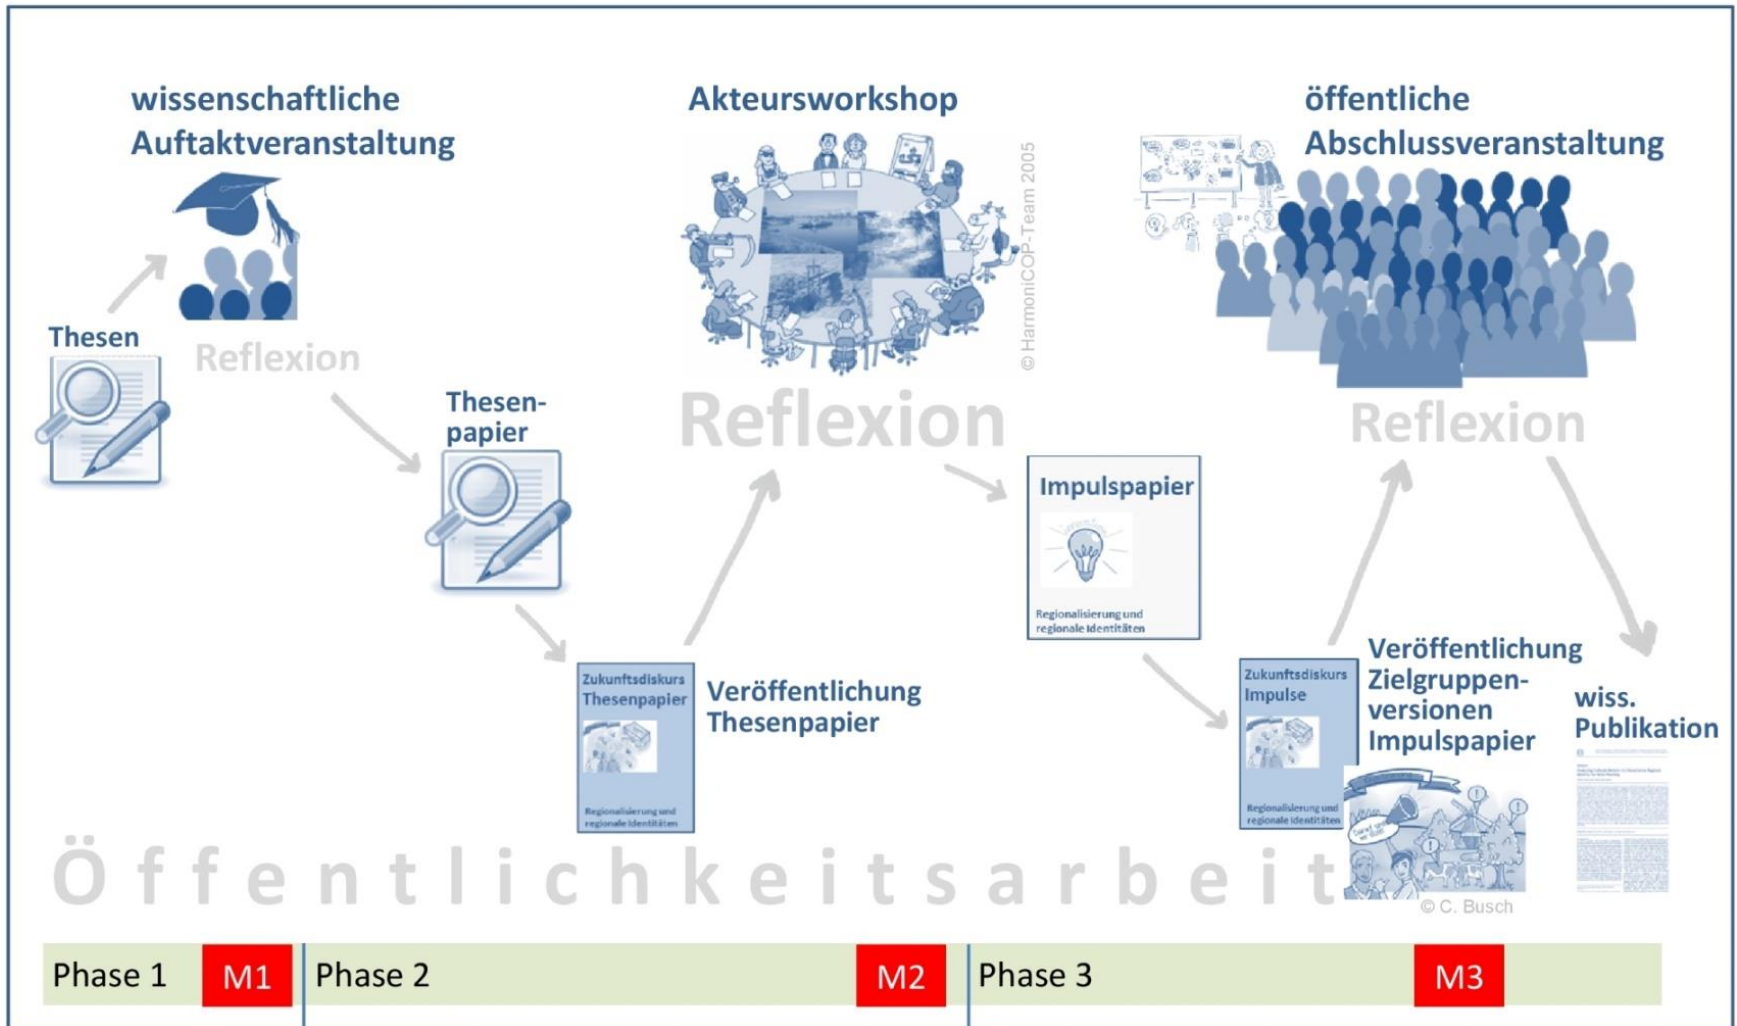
wissenschaftliche Auftaktveranstaltung

Akteursworkshop

öffentliche Abschlussveranstaltung

Thesen

Reflexion

Thesenpapier

© HarmoniCOP-Team 2005

Reflexion

Reflexion

Impulspapier

Regionalisierung und regionale Identitäten

Zukunftsdiskurs Thesenpapier

Regionalisierung und regionale Identitäten

Veröffentlichung Thesenpapier

Zukunftsdiskurs Impulse

Regionalisierung und regionale Identitäten

Veröffentlichung Zielgruppenversionen Impulspapier

wiss. Publikation

Öffentlichkeitsarbeit

© C. Busch

Phase 1 M1 Phase 2 M2 Phase 3 M3